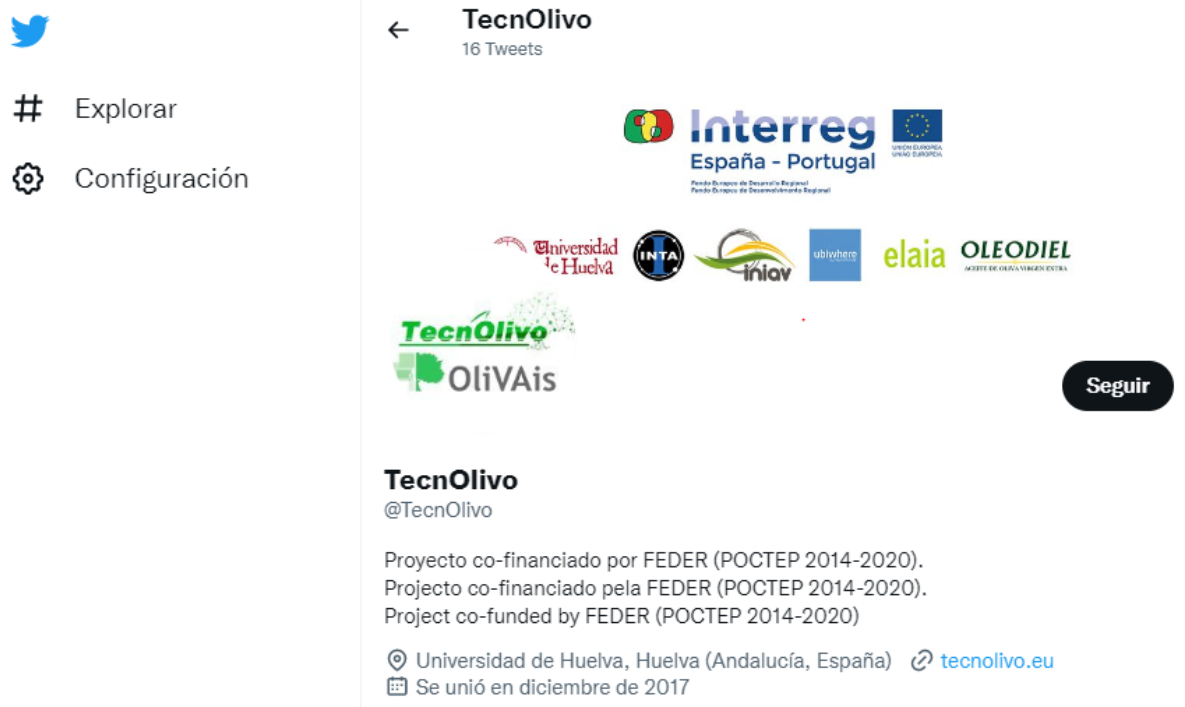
Explorar

Configuración

TecnOlivo
16 Tweets

Interreg
España - Portugal
Fondo Europeo de Desarrollo Regional
Fundo Europeu de Desenvolvimento Regional
UNIÓN EUROPEA
UNIÃO EUROPEIA

Universidad de Huelva
INTA
iniav
ubiwhere
elaia
OLEODIEL
ACEITE DE OLIVA VIRGEN EXTRA

TecnOlivo
OliVAis

Seguir

TecnOlivo
@TecnOlivo

Proyecto co-financiado por FEDER (POCTEP 2014-2020).
Projecto co-financiado pela FEDER (POCTEP 2014-2020).
Project co-funded by FEDER (POCTEP 2014-2020)

Universidad de Huelva, Huelva (Andalucía, España) tecnolivo.eu
Se unió en diciembre de 2017